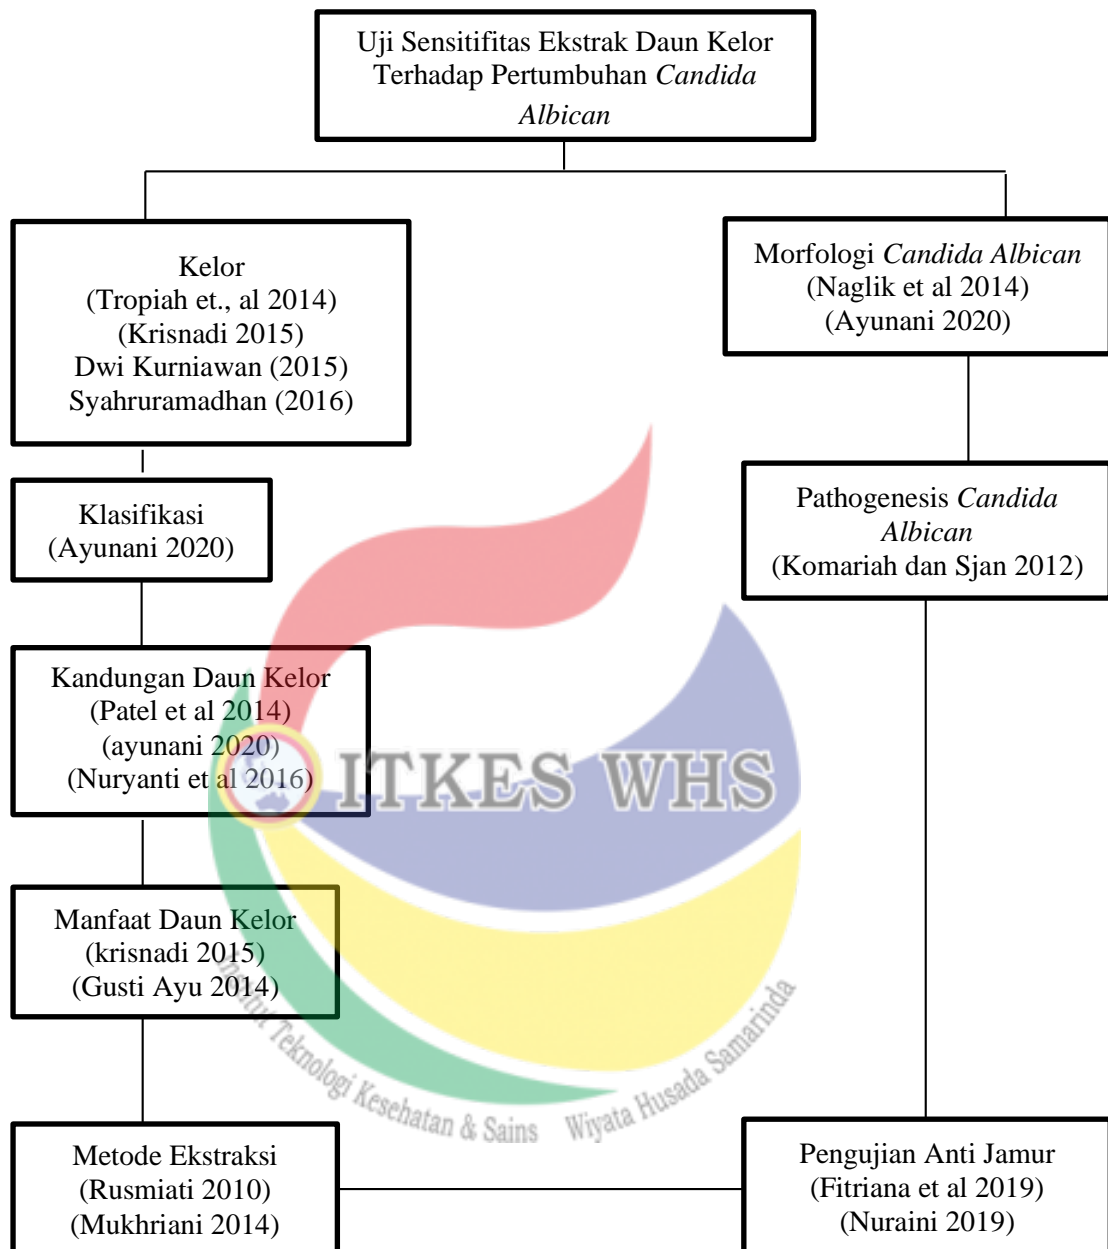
Uji Sensitifitas Ekstrak Daun Kelor Terhadap Pertumbuhan *Candida Albican*

Kelor
(Tropiah et., al 2014)
(Krisnadi 2015)
Dwi Kurniawan (2015)
Syahruramadhan (2016)

Morfologi *Candida Albican*
(Naglik et al 2014)
(Ayunani 2020)

Klasifikasi
(Ayunani 2020)

Pathogenesis *Candida Albican*
(Komariah dan Sjan 2012)

Kandungan Daun Kelor
(Patel et al 2014)
(ayunani 2020)
(Nuryanti et al 2016)

ITKES WHS

Manfaat Daun Kelor
(krisnadi 2015)
(Gusti Ayu 2014)

Institut Teknologi Kesehatan & Sains Wiyata Husada Samarinda

Metode Ekstraksi
(Rusmiati 2010)
(Mukhriani 2014)

Pengujian Anti Jamur
(Fitriana et al 2019)
(Nuraini 2019)